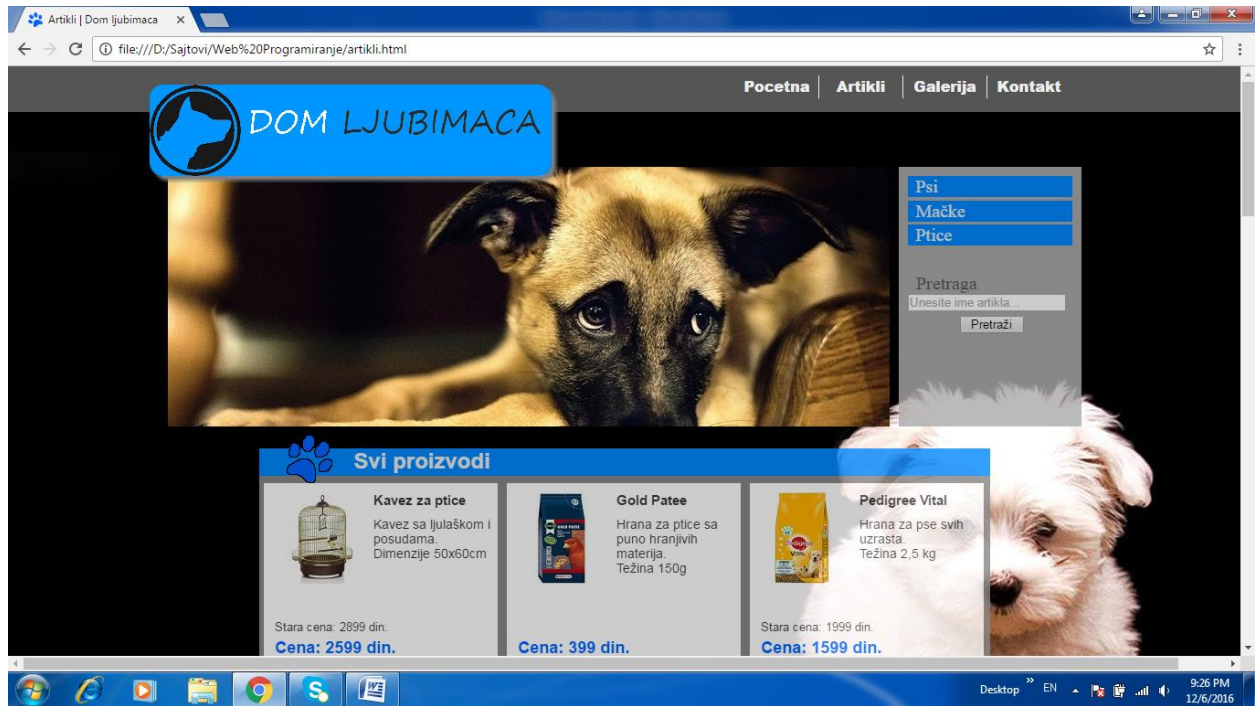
Artikli | Dom ljubimaca ×

file:///D:/Sajtovi/Web%20Programiranje/artikli.html

Pocetna | Artikli | Galerija | Kontakt

DOM LJUBIMACA

Psi
Mačke
Ptice

Pretraga
Unesite ime artikla...
Pretraži

Svi proizvodi

Kavez za ptice
Kavez sa ljulaškom i posudama. Dimenzije 50x60cm
Stara cena: 2899 din.
Cena: 2599 din.

Gold Patee
Hrana za ptice sa puno hranjivih materija. Težina 150g
Cena: 399 din.

Pedigree Vital
Hrana za pse svih uzrasta. Težina 2,5 kg
Stara cena: 1999 din.
Cena: 1599 din.

Desktop EN 9:26 PM 12/6/2016